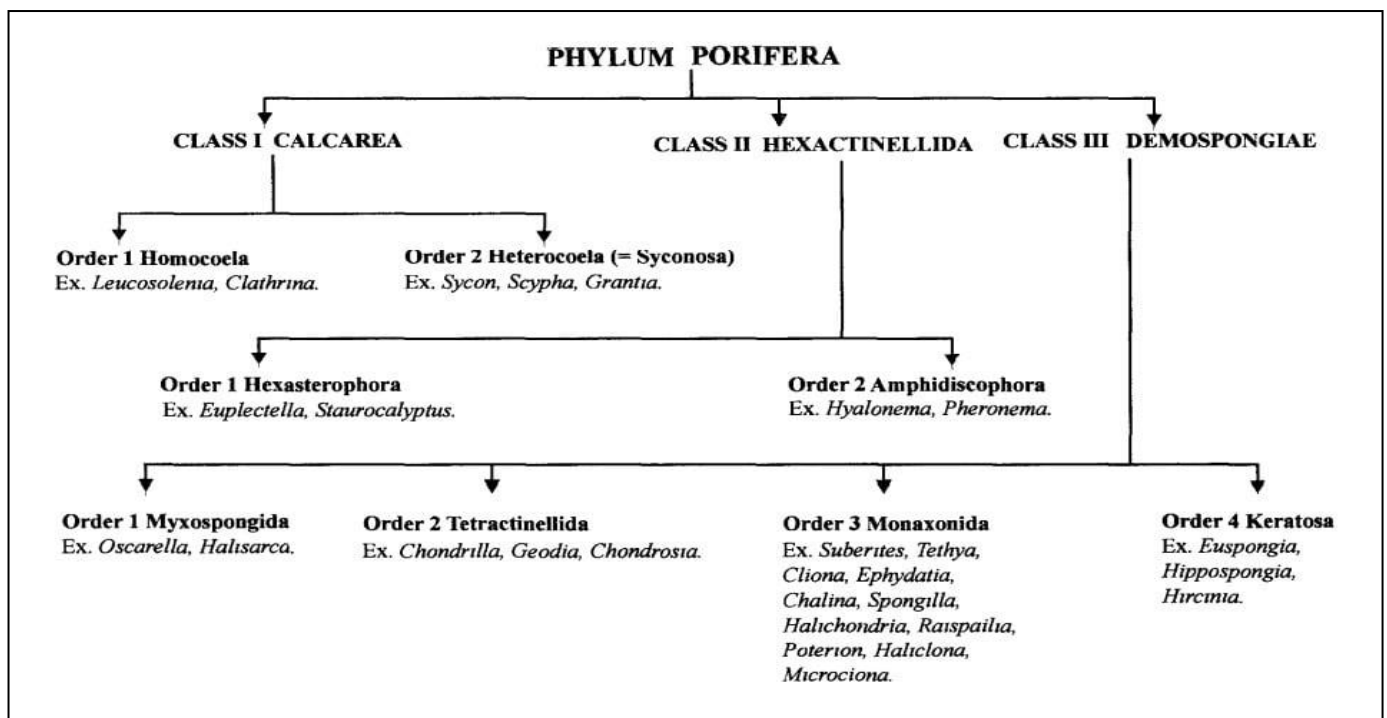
PHYLUM PORIFERA

CLASS I CALCAREA

CLASS II HEXACTINELLIDA

CLASS III DEMOSPONGIAE

Order 1 Homocoela
Ex. *Leucosolenia, Clathrina.*

Order 2 Heterocoela (= Syconosa)
Ex. *Sycon, Scypha, Grantia.*

Order 1 Hexasterophora
Ex. *Euplectella, Staurocalyptus.*

Order 2 Amphidiscophora
Ex. *Hyalonema, Pheronema.*

Order 1 Myxospongida
Ex. *Oscarella, Halisarca.*

Order 2 Tetractinellida
Ex. *Chondrilla, Geodia, Chondrosia.*

Order 3 Monaxonida
Ex. *Suberites, Tethya, Cliona, Ephydatia, Chalina, Spongilla, Halichondria, Raispailia, Poterion, Haliclona, Microciona.*

Order 4 Keratosa
Ex. *Euspongia, Hippospongia, Hircinia.*